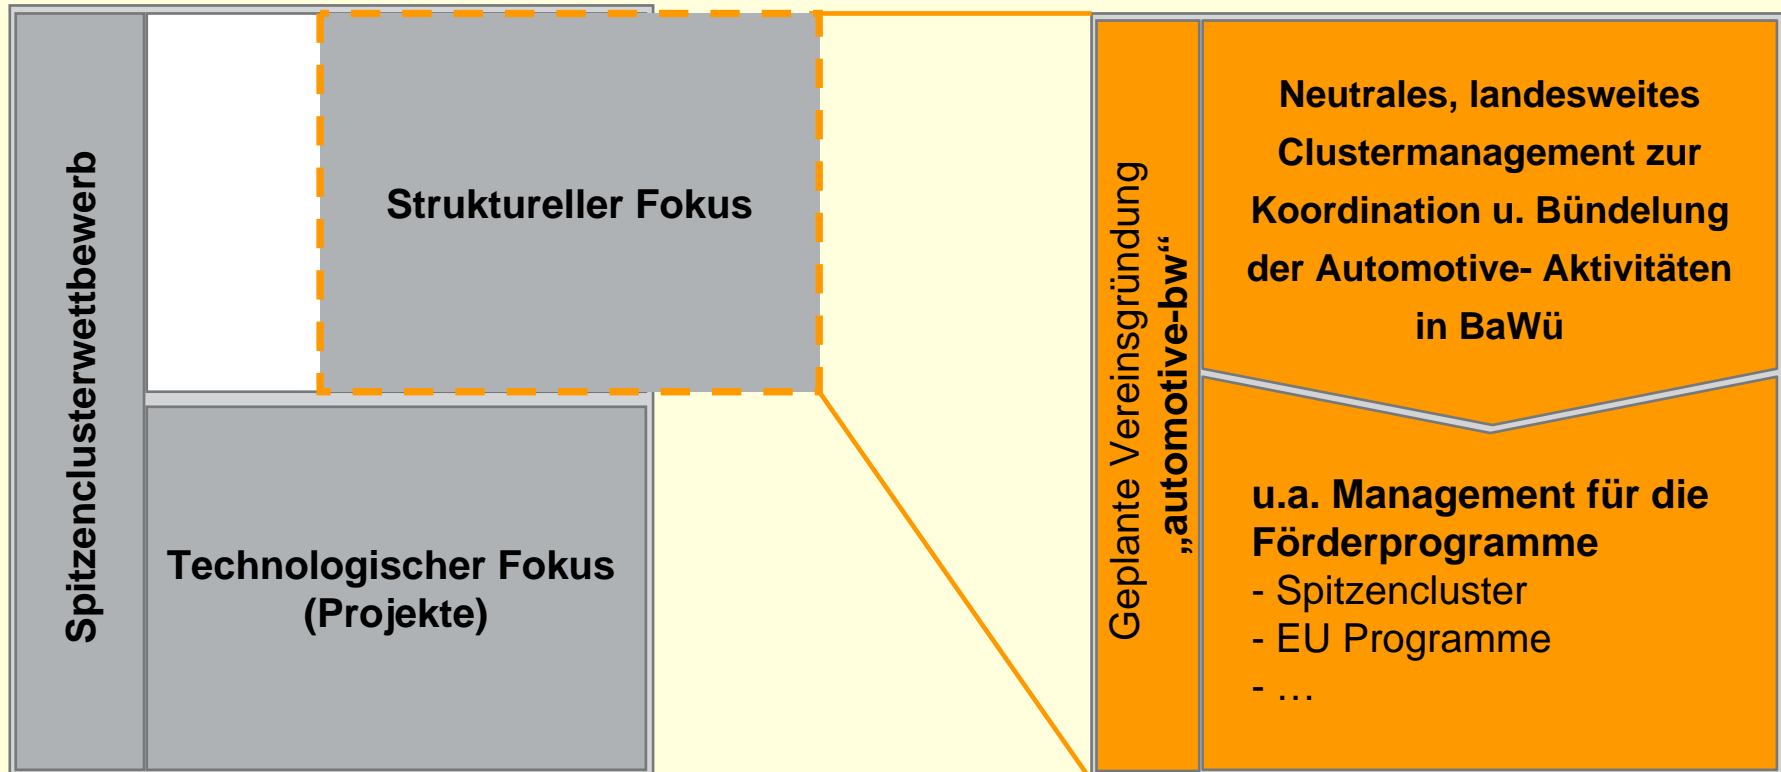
Spitzenclusterwettbewerb

Struktureller Fokus

Technologischer Fokus (Projekte)

Geplante Vereinsgründung „automotive-bw“

Neutrales, landesweites Clustermanagement zur Koordination u. Bündelung der Automotive- Aktivitäten in BaWü

u.a. Management für die Förderprogramme
- Spitzencluster
- EU Programme
- …